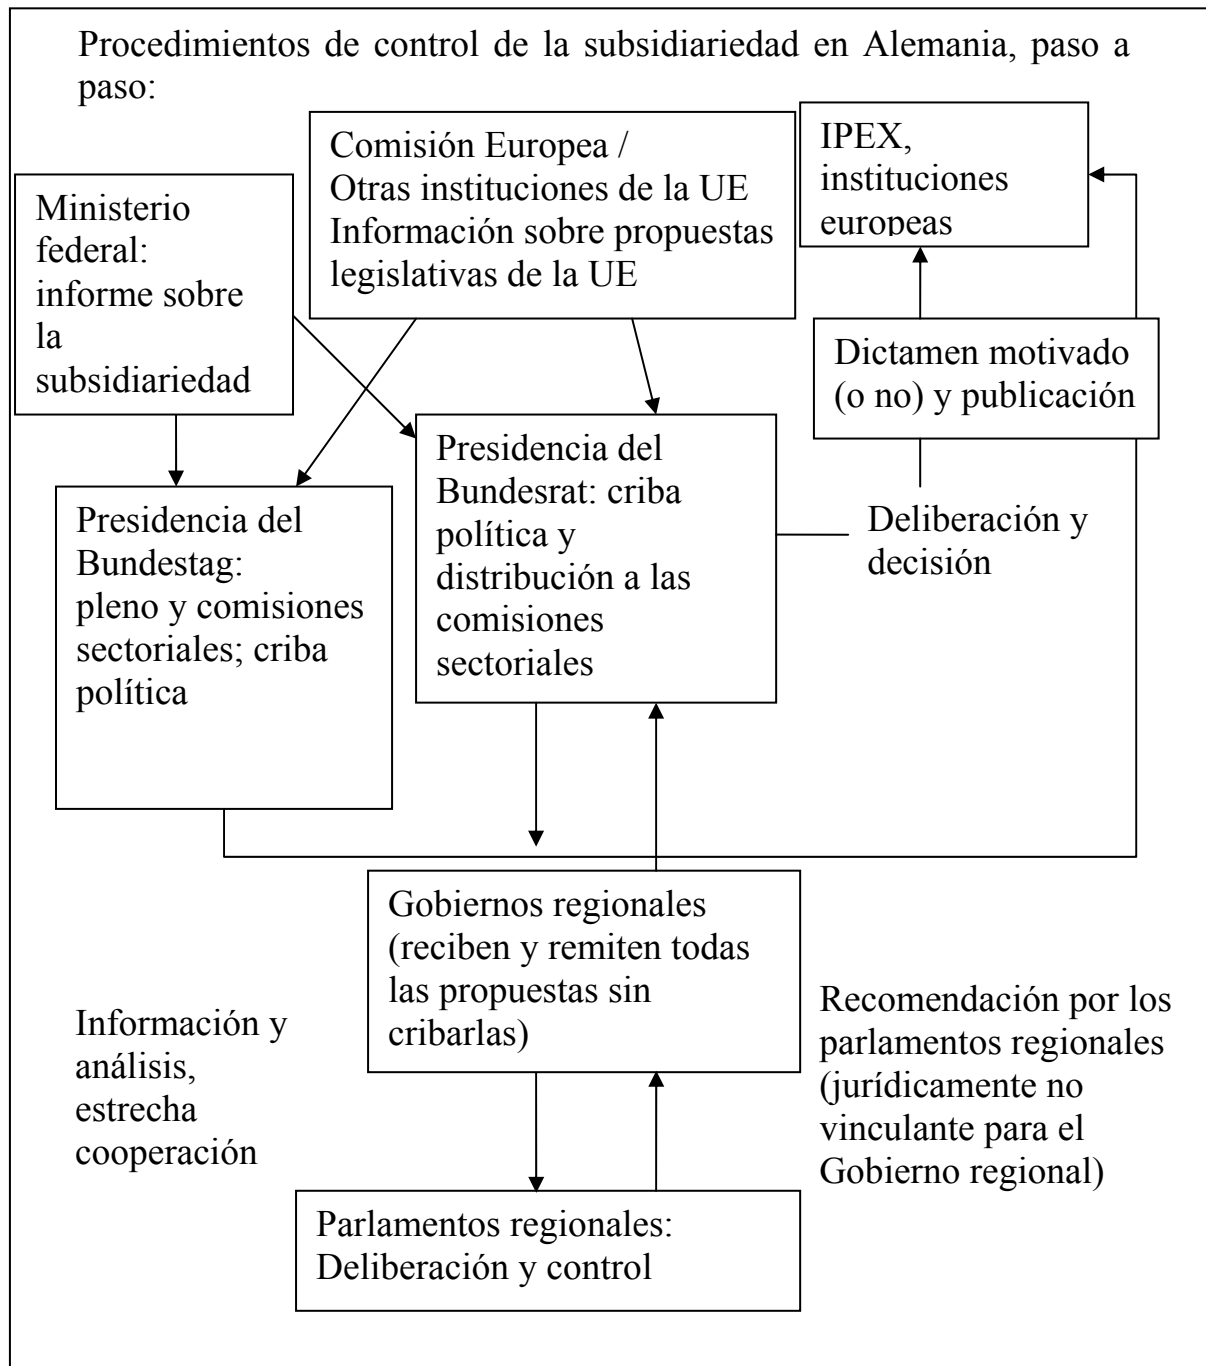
Procedimientos de control de la subsidiariedad en Alemania, paso a paso:

Comisión Europea / Otras instituciones de la UE Información sobre propuestas legislativas de la UE

IPEX, instituciones europeas

Ministerio federal: informe sobre la subsidiariedad

Dictamen motivado (o no) y publicación

Presidencia del Bundesrat: criba política y distribución a las comisiones sectoriales

Deliberación y decisión

Presidencia del Bundestag: pleno y comisiones sectoriales; criba política

Gobiernos regionales (reciben y remiten todas las propuestas sin cribarlas)

Información y análisis, estrecha cooperación

Recomendación por los parlamentos regionales (jurídicamente no vinculante para el Gobierno regional)

Parlamentos regionales: Deliberación y control